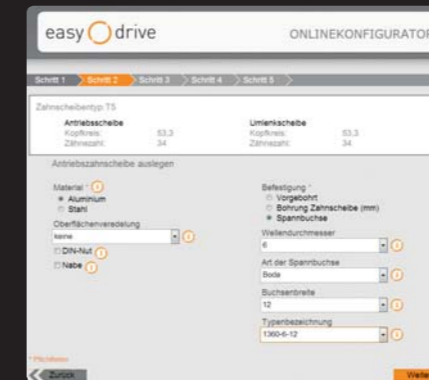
easy drive

ONLINEKONFIGURATOR

Schritt 1 Schritt 2 Schritt 3 Schritt 4 Schritt 5

Zahnscheibentyp T5

Antriebsscheibe
Kopfkreis: 53,3
Zähnezahl: 34

Umlenkscheibe
Kopfkreis: 53,3
Zähnezahl: 34

Antriebszahnscheibe auslegen

Material *
Aluminium
Stahl

Oberflächenveredelung
keine

DIN-Nut

Nabe

Befestigung *
Vorgebohrt
Bohrung Zahnscheibe (mm)
Spannbuchse

Wellendurchmesser
6

Art der Spannbuchse
Boda

Buchsenbreite
12

Typenbezeichnung
1360-6-12

* Pflichtfelder

Zurück

Weite